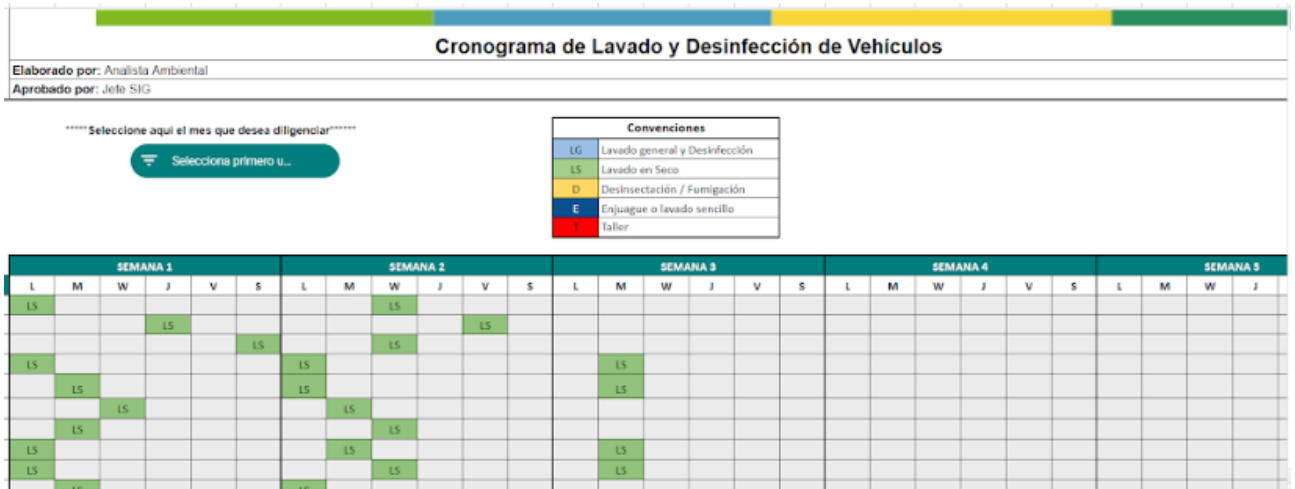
Cronograma de Lavado y Desinfección de Vehículos

Elaborado por: Analista Ambiental

Aprobado por: Jefe SIG

*****Seleccione aqui el mes que desea diligenciar******

Selecciona primero u...

| Convenciones | |
|---|---|
| LG | Lavado general y Desinfección |
| LS | Lavado en Seco |
| D | Desinsectación / Fumigación |
| E | Enjuague o lavado sencillo |
| T | Taller |

| SEMANA 1 | | | | | | SEMANA 2 | | | | | | SEMANA 3 | | | | | | SEMANA 4 | | | | | | SEMANA 5 | | | |
|---|---|---|---|---|---|---|---|---|---|---|---|---|---|---|---|---|---|---|---|---|---|---|---|---|---|---|---|
| L | M | W | J | V | S | L | M | W | J | V | S | L | M | W | J | V | S | L | M | W | J | V | S | L | M | W | J |
| LS | | | | | | | | LS | | | | | | | | | | | | | | | | | | | |
| | | | LS | | | | | | | LS | | | | | | | | | | | | | | | | | |
| | | | | | LS | | | LS | | | | | | | | | | | | | | | | | | | |
| LS | | | | | | LS | | | | | | | LS | | | | | | | | | | | | | | |
| | LS | | | | | LS | | | | | | | LS | | | | | | | | | | | | | | |
| | | LS | | | | | LS | | | | | | | | | | | | | | | | | | | | |
| | LS | | | | | | | LS | | | | | | | | | | | | | | | | | | | |
| LS | | | | | | | LS | | | | | | LS | | | | | | | | | | | | | | |
| LS | | | | | | | | LS | | | | | LS | | | | | | | | | | | | | | |